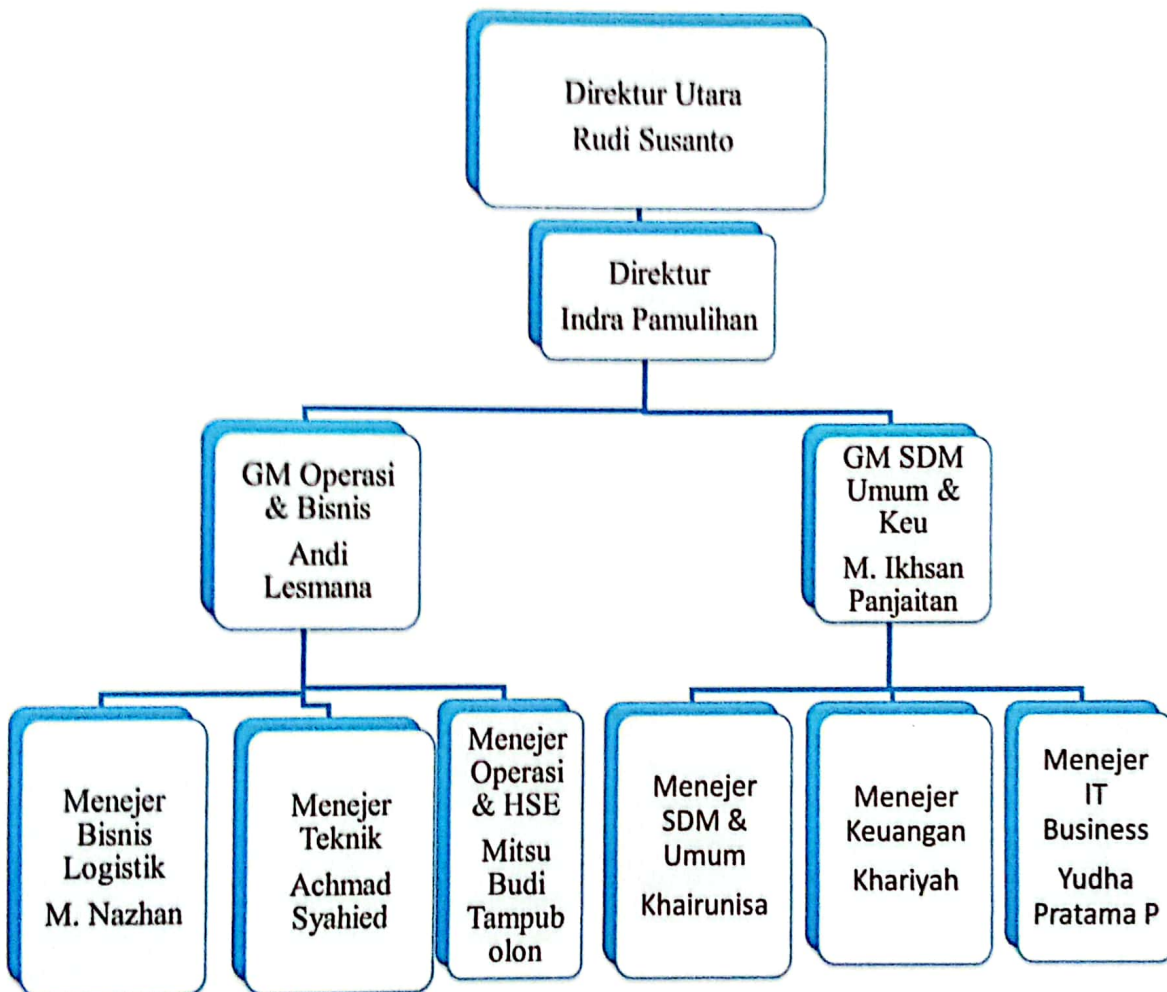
Direktur Utara
Rudi Susanto

Direktur
Indra Pamulihan

GM Operasi & Bisnis
Andi Lesmana

GM SDM Umum & Keu
M. Ikhsan Panjaitan

Menejer Bisnis Logistik
M. Nazhan

Menejer Teknik
Achmad Syahied

Menejer Operasi & HSE
Mitsu Budi Tampub olon

Menejer SDM & Umum
Khairunisa

Menejer Keuangan
Khariyah

Menejer IT Business
Yudha Pratama P